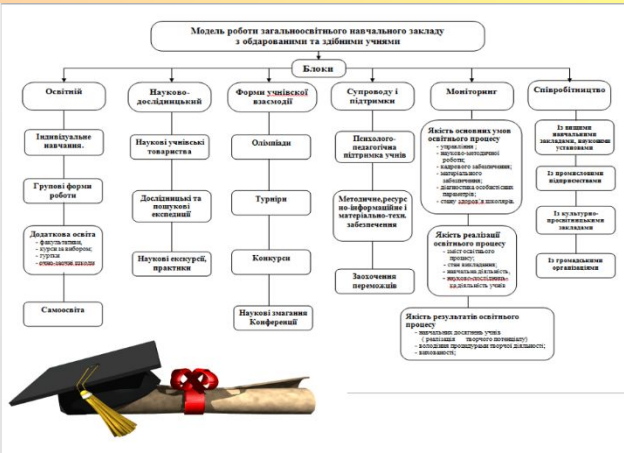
Модель роботи загальноосвітнього навчального закладу з обдарованими та здібними учнями

Блоки

Освітній

Індивідуальне навчання.

Групові форми роботи

Додаткова освіта
- факультативи,
- курси за вибором;
- гуртки
- очно-заочні школи

Самоосвіта

Науково-дослідницький

Наукові учнівські товариства

Дослідницькі та пошукові експедиції

Наукові екскурсії, практики

Форми учнівської взаємодії

Олімпіади

Турніри

Конкурси

Наукові змагання Конференції

Супроводу і підтримки

Психолого-педагогічна підтримка учнів

Методичне,ресурсно-інформаційне і матеріально-техн. забезпечення

Заохочення переможців

Моніторинг

Якість основних умов освітнього процесу
- управління ;
- науково-методичної роботи;
- кадрового забезпечення;
- матеріального забезпечення;
- діагностика особистісних параметрів;
- стану здоров'я школярів.

Якість реалізації освітнього процесу
- зміст освітнього процесу;
- стан викладання;
- навчальна діяльність;
- науково-дослідницька діяльність учнів

Якість результатів освітнього процесу
- навчальних досягнень учнів ( реалізація творчого потенціалу)
- володіння процедурами творчої діяльності;
- вихованості;

Співробітництво

Із вищими навчальними закладами, науковими установами

Із промисловими підприємствами

Із культурно-просвітницькими закладами

Із громадськими організаціями